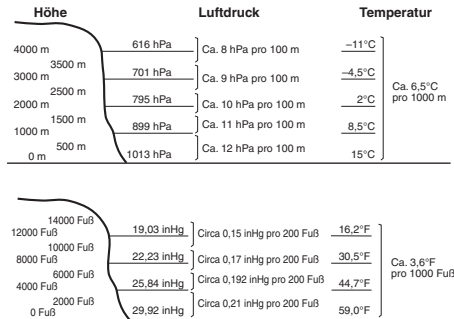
Höhe

Luftdruck

Temperatur

4000 m
3500 m
3000 m
2500 m
2000 m
1500 m
1000 m
500 m
0 m

616 hPa
Ca. 8 hPa pro 100 m
701 hPa
Ca. 9 hPa pro 100 m
795 hPa
Ca. 10 hPa pro 100 m
899 hPa
Ca. 11 hPa pro 100 m
1013 hPa
Ca. 12 hPa pro 100 m

–11°C
–4,5°C
2°C
8,5°C
15°C

Ca. 6,5°C pro 1000 m

14000 Fuß
12000 Fuß
10000 Fuß
8000 Fuß
6000 Fuß
4000 Fuß
2000 Fuß
0 Fuß

19,03 inHg
Circa 0,15 inHg pro 200 Fuß
22,23 inHg
Circa 0,17 inHg pro 200 Fuß
25,84 inHg
Circa 0,192 inHg pro 200 Fuß
29,92 inHg
Circa 0,21 inHg pro 200 Fuß

16,2°F
30,5°F
44,7°F
59,0°F

Ca. 3,6°F pro 1000 Fuß